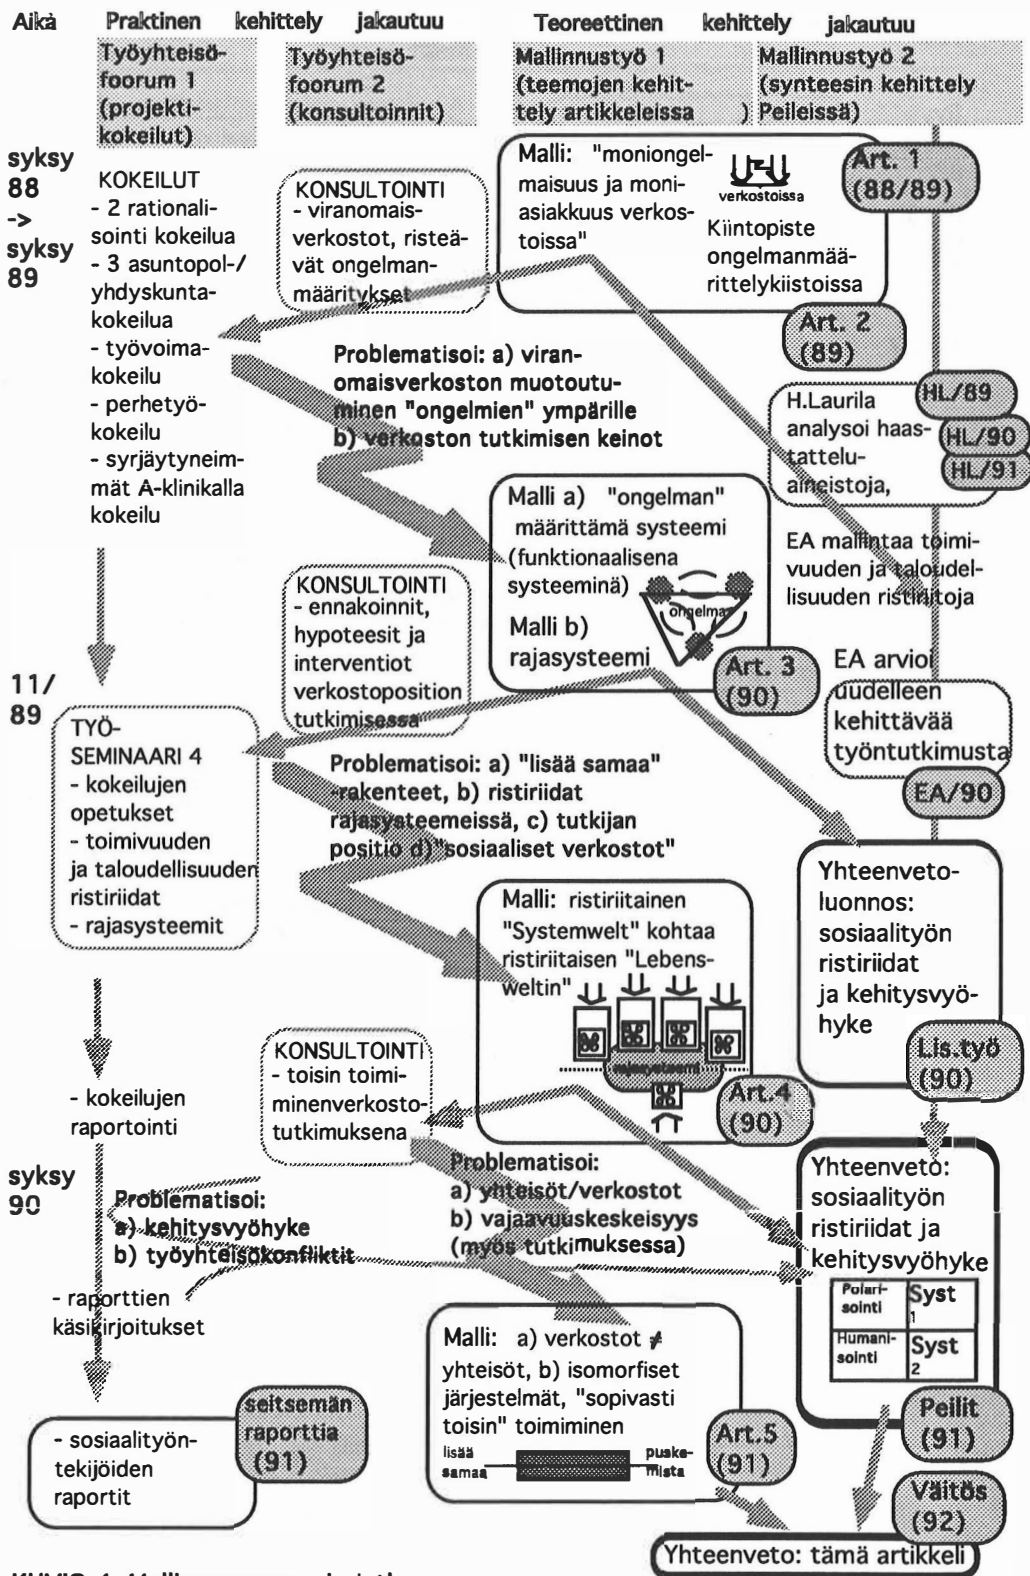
Aika Praktinen kehittely jakautuu Teoreettinen kehittely jakautuu

Työyhteisöfoorum 1 (projektikokeilut)

Työyhteisöfoorum 2 (konsultoinnit)

Mallinnustyö 1 (teemojen kehittely artikkeleissa)

Mallinnustyö 2 (synteesin kehittely Peileissä)

syksy 88 -> syksy 89

KOKEILUT
- 2 rationalisointi kokeilua
- 3 asuntopol-/ yhdyskuntakokeilua
- työvoimakokeilu
- perhetyökokeilu
- syrjäytyneimmät A-klinikalla kokeilu

KONSULTOINTI
- viranomaisverkostot, risteävät ongelmanmääritykset

Malli: "moniongelmaisuus ja moniasiakkuus verkostoissa"

verkostoissa

Kiintopiste ongelmanmäärittelykiistoissa

Art. 1 (88/89)

Art. 2 (89)

Problematisoi: a) viranomaisverkoston muotoutuminen "ongelmien" ympärille
b) verkoston tutkimisen keinot

H.Laurila analysoi haastatteluaineistoja,

HL/89

HL/90

HL/91

Malli a) "ongelman" määrittämä systeemi (funktionaalisena systeeminä)

ongelma

Malli b) rajasysteemi

EA mallintaa toimivuuden ja taloudellisuuden ristiriitoja

KONSULTOINTI
- ennakoinnit, hypoteesit ja interventiot verkostoposition tutkimisessa

Art. 3 (90)

EA arvioi uudelleen kehittävää työntutkimusta

EA/90

11/89

TYÖ-SEMINAARI 4
- kokeilujen opetukset
- toimivuuden ja taloudellisuuden ristiriidat
- rajasysteemit

Problematisoi: a) "lisää samaa" -rakenteet, b) ristiriidat rajasysteemeissä, c) tutkijan positio d) "sosiaaliset verkostot"

Malli: ristiriitainen "Systemwelt" kohtaa ristiriitaisen "Lebensweltin"

Yhteenvetoluonnos: sosiaalityön ristiriidat ja kehitysvyöhyke

Lis.työ (90)

KONSULTOINTI
- toisin toimiminenverkostotutkimuksena

Art.4 (90)

- kokeilujen raportointi

syksy 90

Problematisoi:
a) kehitysvyöhyke
b) työyhteisökonfliktit

Problematisoi:
a) yhteisöt/verkostot
b) vajaavuuskeskeisyys (myös tutkimuksessa)

Yhteenveto: sosiaalityön ristiriidat ja kehitysvyöhyke

| Polarisointi | Syst 1 |
|---|---|
| Humanisointi | Syst 2 |

- raporttien käsikirjoitukset

Malli: a) verkostot $\neq$ yhteisöt, b) isomorfiset järjestelmät, "sopivasti toisin" toimiminen

lisää samaa

puskemista

Art.5 (91)

Peilit (91)

- sosiaalityöntekijöiden raportit

seitsemän raporttia (91)

Väitös (92)

Yhteenveto: tämä artikkeli

KUVIO 1. Mallinnus ... kehitti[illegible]